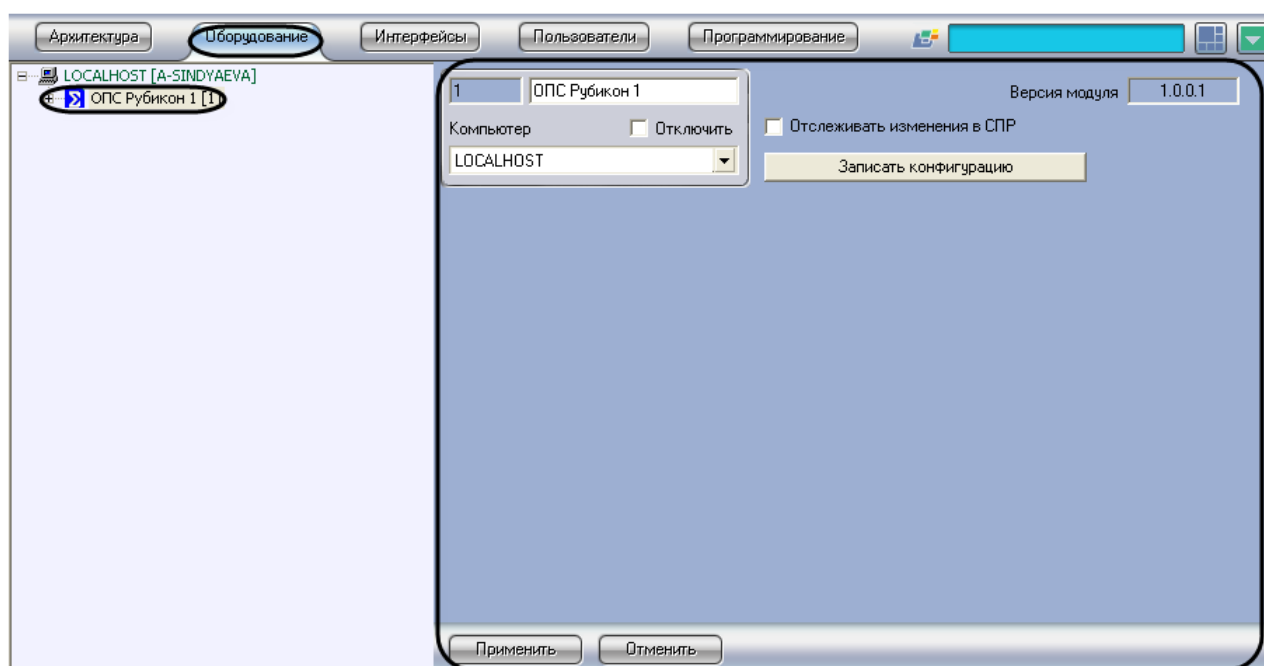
Архитектура Оборудование Интерфейсы Пользователи Программирование

LOCALHOST [A-SINDYAEVA]
ОПС Рубикон 1 [1]

1 ОПС Рубикон 1
Компьютер
Отключить
LOCALHOST

Версия модуля 1.0.0.1
Отслеживать изменения в СПР
Записать конфигурацию

Применить Отменить